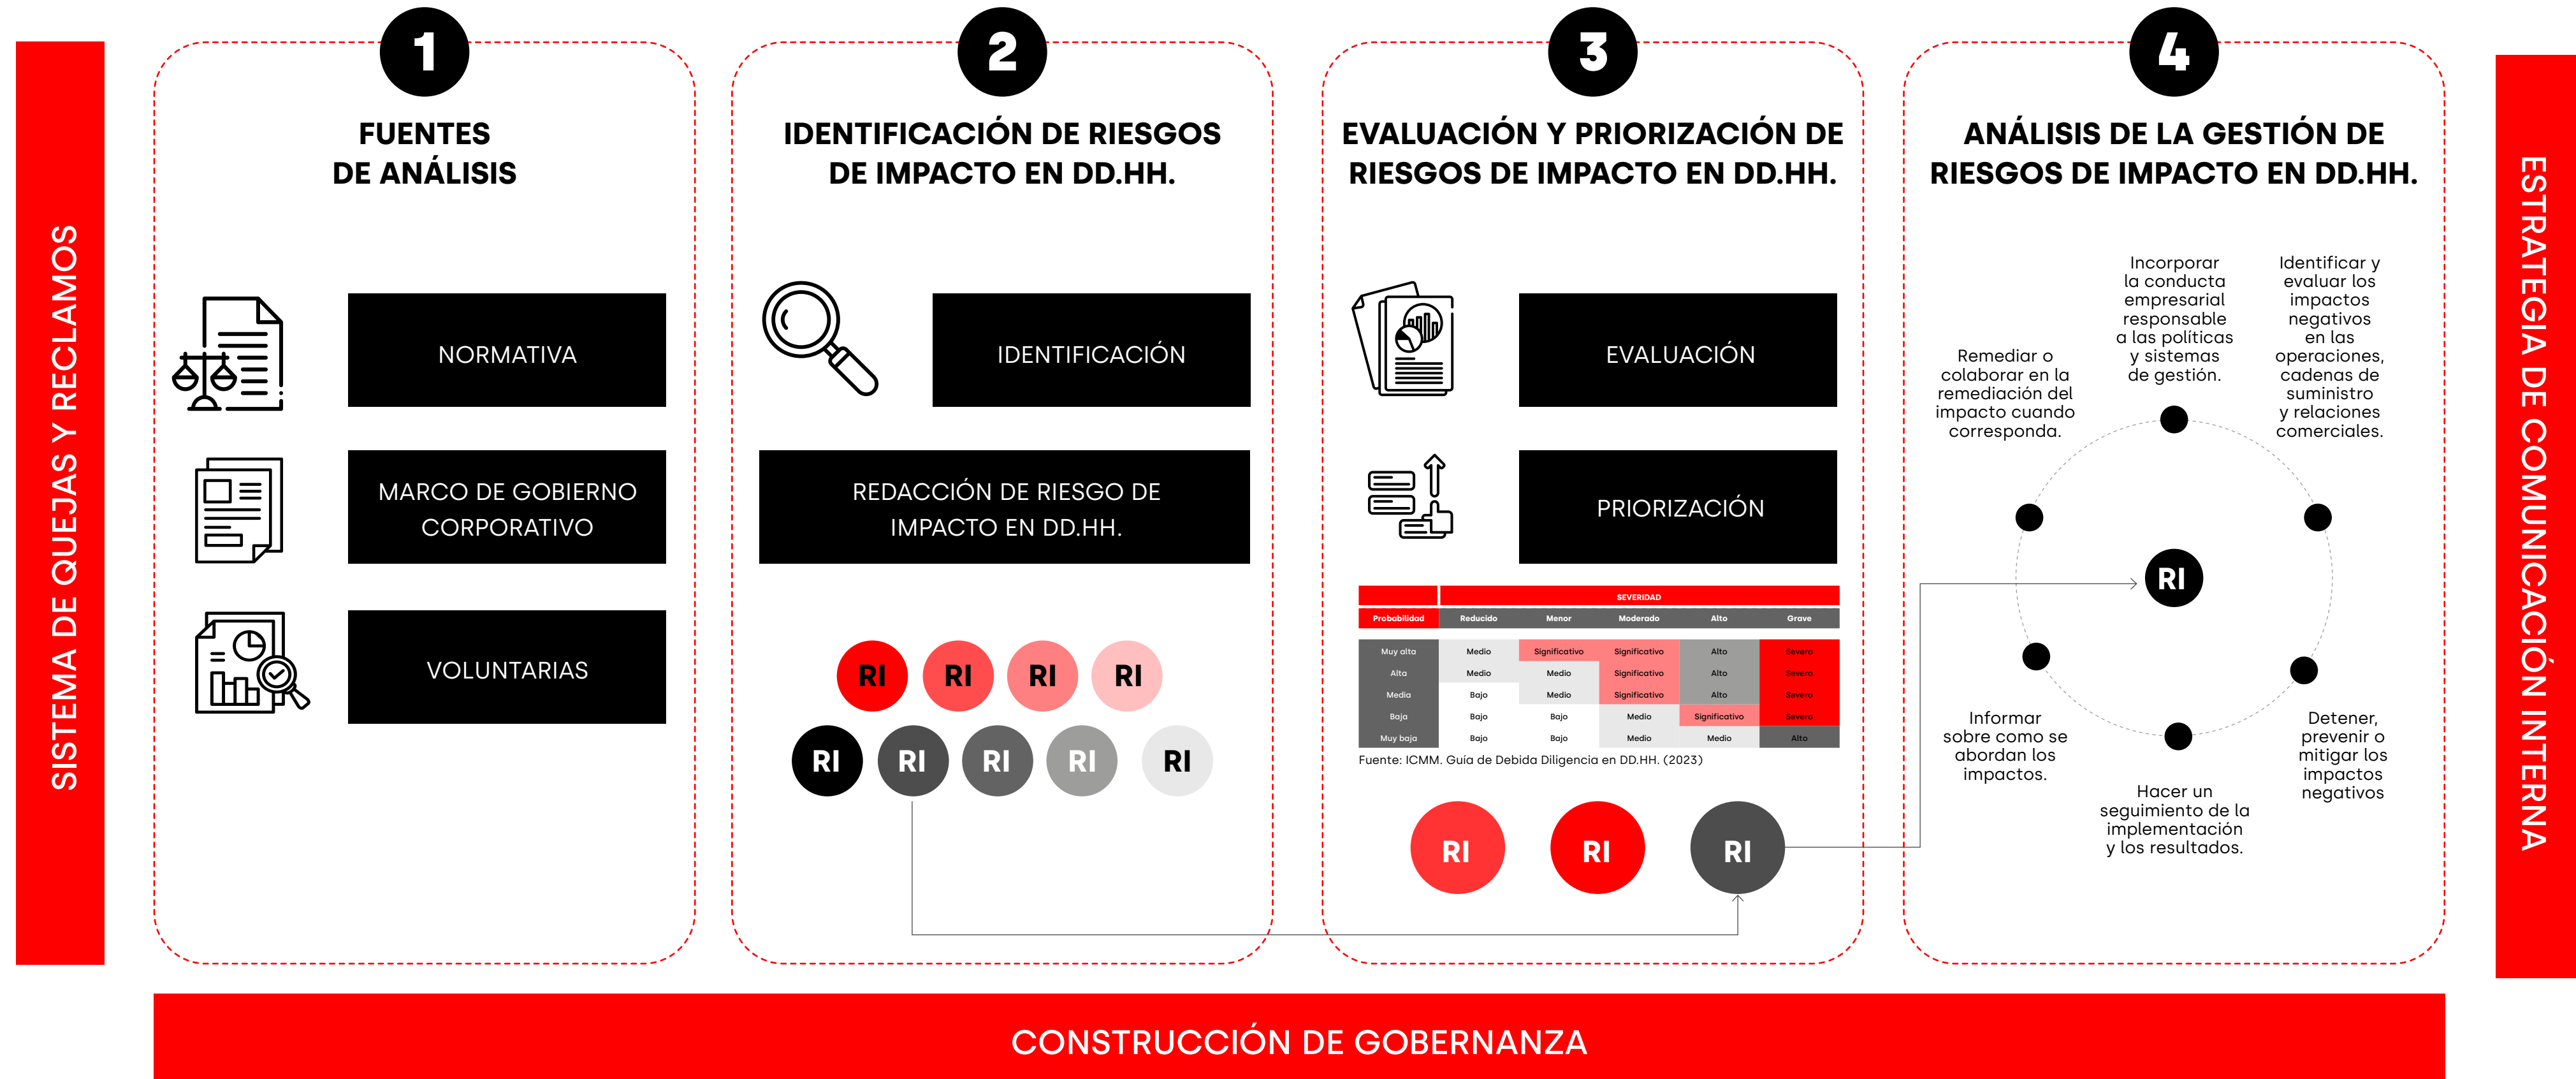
SISTEMA DE QUEJAS Y RECLAMOS

1
FUENTES DE ANÁLISIS

NORMATIVA

MARCO DE GOBIERNO CORPORATIVO

VOLUNTARIAS

2
IDENTIFICACIÓN DE RIESGOS DE IMPACTO EN DD.HH.

IDENTIFICACIÓN

REDACCIÓN DE RIESGO DE IMPACTO EN DD.HH.

RI RI RI RI
RI RI RI RI RI

3
EVALUACIÓN Y PRIORIZACIÓN DE RIESGOS DE IMPACTO EN DD.HH.

EVALUACIÓN

PRIORIZACIÓN

| | SEVERIDAD | | | | |
|---|---|---|---|---|---|
| Probabilidad | Reducido | Menor | Moderado | Alto | Grave |
| Muy alta | Medio | Significativo | Significativo | Alto | Severo |
| Alta | Medio | Medio | Significativo | Alto | Severo |
| Media | Bajo | Medio | Significativo | Alto | Severo |
| Baja | Bajo | Bajo | Medio | Significativo | Severo |
| Muy baja | Bajo | Bajo | Medio | Medio | Alto |

Fuente: ICMM. Guía de Debida Diligencia en DD.HH. (2023)

RI RI RI

4
ANÁLISIS DE LA GESTIÓN DE RIESGOS DE IMPACTO EN DD.HH.

Incorporar la conducta empresarial responsable a las políticas y sistemas de gestión.

Identificar y evaluar los impactos negativos en las operaciones, cadenas de suministro y relaciones comerciales.

Remediar o colaborar en la remediación del impacto cuando corresponda.

RI

Informar sobre como se abordan los impactos.

Detener, prevenir o mitigar los impactos negativos

Hacer un seguimiento de la implementación y los resultados.

ESTRATEGIA DE COMUNICACIÓN INTERNA

CONSTRUCCIÓN DE GOBERNANZA